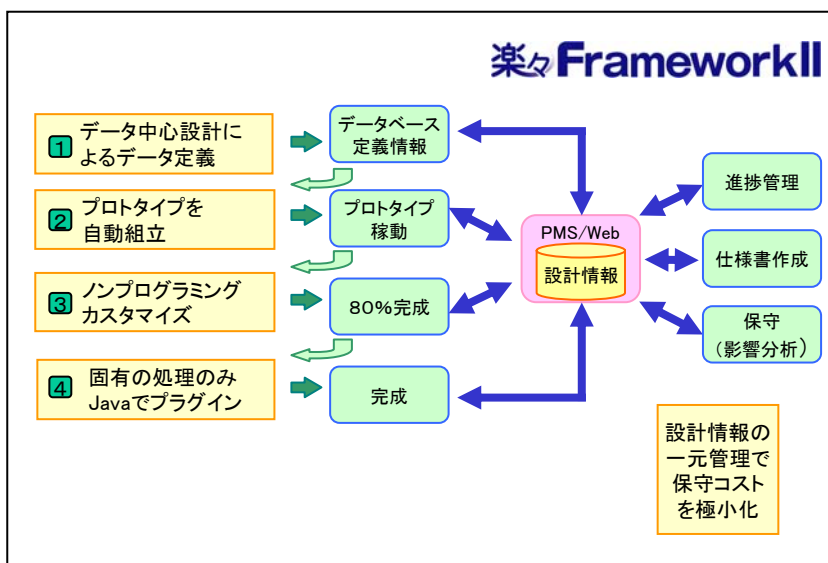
楽々FrameworkII

1 データ中心設計によるデータ定義

データベース定義情報

2 プロトタイプを自動組立

プロトタイプ稼動

3 ノンプログラミングカスタマイズ

80%完成

4 固有の処理のみJavaでプラグイン

完成

PMS/Web

設計情報

進捗管理

仕様書作成

保守（影響分析）

設計情報の一元管理で保守コストを極小化